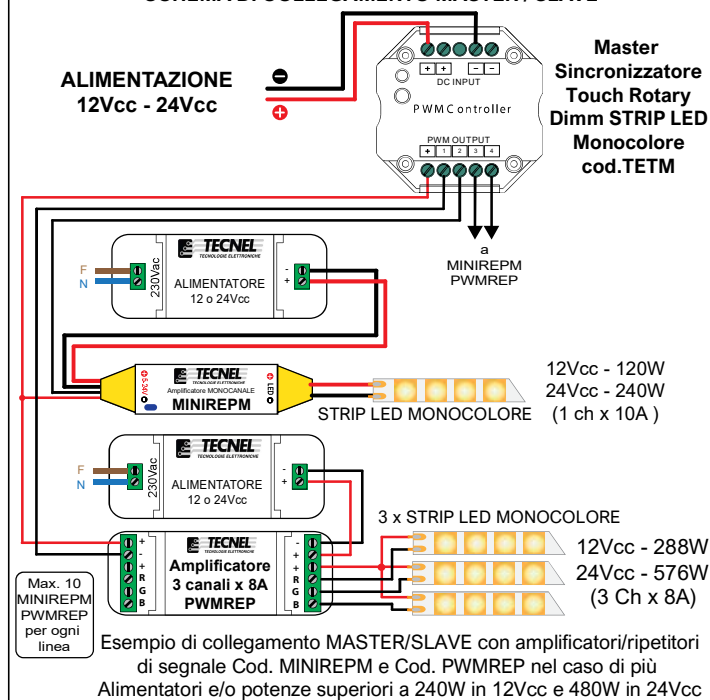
SCHEMA DI COLLEGAMENTO MASTER / SLAVE

ALIMENTAZIONE
12Vcc - 24Vcc

+ + − −
DC INPUT
PWM Controller
PWM OUTPUT
+ 1 2 3 4

Master
Sincronizzatore
Touch Rotary
Dimm STRIP LED
Monocolore
cod.TETM

a
MINIREPM
PWMREP

F
N
230Vac
TECNEL
TECNOLOGIE ELETTRONICHE
ALIMENTATORE
12 o 24Vcc
-
+

TECNEL
TECNOLOGIE ELETTRONICHE
Amplificatore MONOCANALE
MINIREPM
5-24V
LED

12Vcc - 120W
24Vcc - 240W
STRIP LED MONOCOLORE (1 ch x 10A )

F
N
230Vac
TECNEL
TECNOLOGIE ELETTRONICHE
ALIMENTATORE
12 o 24Vcc
-
+

3 x STRIP LED MONOCOLORE

+
-
+
R
G
B
TECNEL
TECNOLOGIE ELETTRONICHE
Amplificatore
3 canali x 8A
PWMREP
-
+
+
R
G
B

12Vcc - 288W
24Vcc - 576W
(3 Ch x 8A)

Max. 10
MINIREPM
PWMREP
per ogni
linea

Esempio di collegamento MASTER/SLAVE con amplificatori/ripetitori di segnale Cod. MINIREPM e Cod. PWMREP nel caso di più Alimentatori e/o potenze superiori a 240W in 12Vcc e 480W in 24Vcc